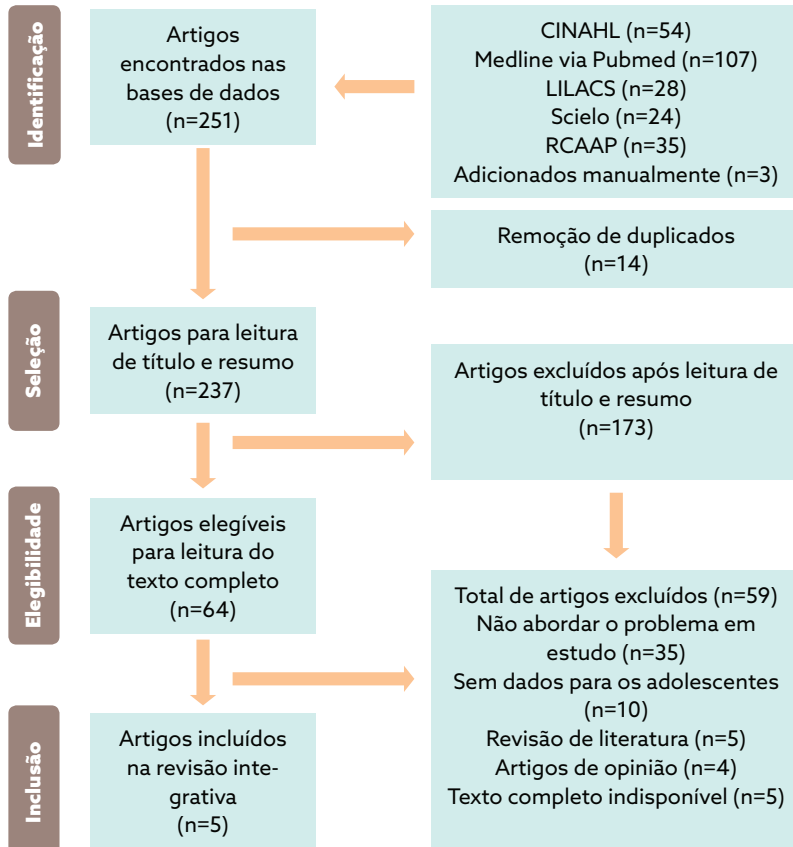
Identificação

Artigos encontrados nas bases de dados (n=251)

CINAHL (n=54)
Medline via Pubmed (n=107)
LILACS (n=28)
Scielo (n=24)
RCAAP (n=35)
Adicionados manualmente (n=3)

Remoção de duplicados (n=14)

Seleção

Artigos para leitura de título e resumo (n=237)

Artigos excluídos após leitura de título e resumo (n=173)

Elegibilidade

Artigos elegíveis para leitura do texto completo (n=64)

Total de artigos excluídos (n=59)
Não abordar o problema em estudo (n=35)
Sem dados para os adolescentes (n=10)
Revisão de literatura (n=5)
Artigos de opinião (n=4)
Texto completo indisponível (n=5)

Inclusão

Artigos incluídos na revisão integrativa (n=5)